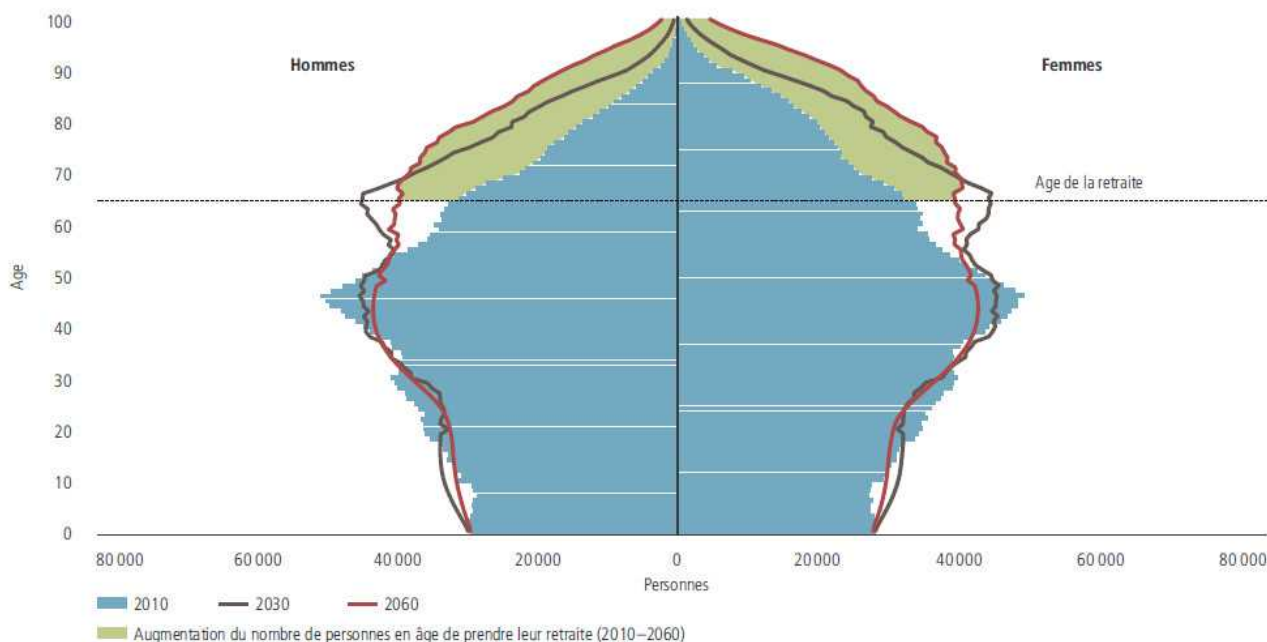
Hommes

Femmes

Age de la retraite

Age

100
90
80
70
60
50
40
30
20
10
0

80 000
60 000
40 000
20 000
0
20 000
40 000
60 000
80 000

Personnes

2010
2030
2060

Augmentation du nombre de personnes en âge de prendre leur retraite (2010–2060)